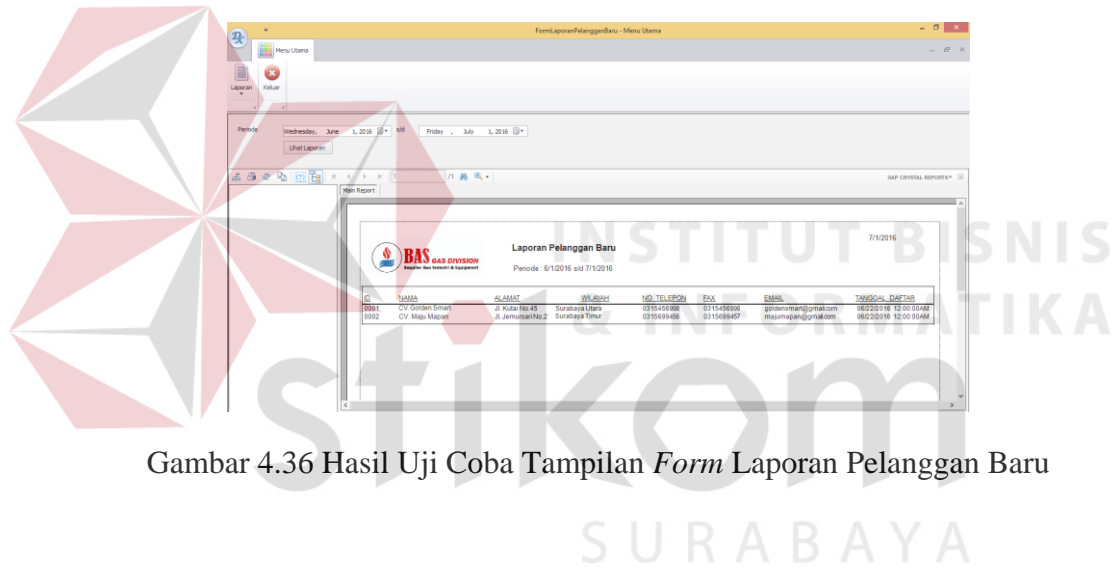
FormLaporanPelangganBaru - Menu Utama

Menu Utama

Laporan Keluar

Periode Wednesday, June 1, 2016 s/d Friday , July 1, 2016

Lihat Laporan

/1

SAP CRYSTAL REPORTS®

Main Report

7/1/2016

BAS GAS DIVISION
Supplier Gas Industri & Equipment

Laporan Pelanggan Baru

Periode : 6/1/2016 s/d 7/1/2016

| ID | NAMA | ALAMAT | WILAYAH | NO. TELEPON | FAX | EMAIL | TANGGAL DAFTAR |
|---|---|---|---|---|---|---|---|
| 0001 | CV Golden Smart | Jl. Kutai No.45 | Surabaya Utara | 0315456988 | 0315456988 | goldensmart@gmail.com | 06/22/2016 12:00:00AM |
| 0002 | CV. Maju Mapan | Jl. Jemursari No.2 | Surabaya Timur | 0315699456 | 0315699457 | majumapan@gmail.com | 06/22/2016 12:00:00AM |

INSTITUT BISNIS & INFORMATIKA

stikom

SURABAYA

Gambar 4.36 Hasil Uji Coba Tampilan *Form* Laporan Pelanggan Baru